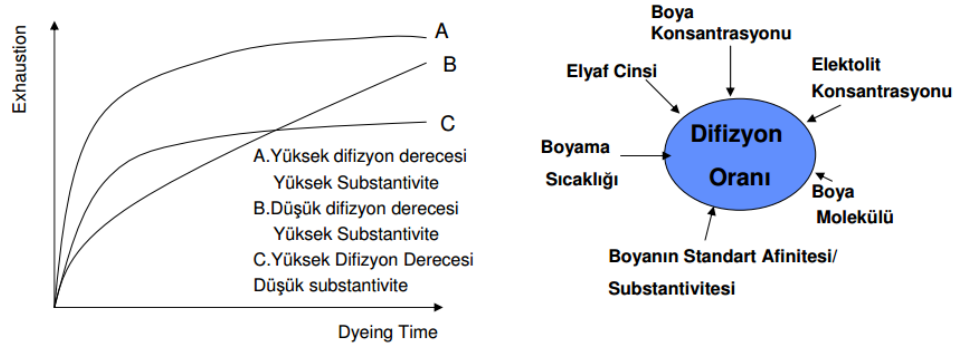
Exhaustion

A

B

C

A.Yüksek difizyon derecesi
Yüksek Substantivite
B.Düşük difizyon derecesi
Yüksek Substantivite
C.Yüksek Difizyon Derecesi
Düşük substantivite

Dyeing Time

Boya Konsantrasyonu

Elyaf Cinsi

Elektolit Konsantrasyonu

Boyama Sıcaklığı

Difizyon Oranı

Boya Molekülü

Boyanın Standart Afinitesi/ Substantivitesi